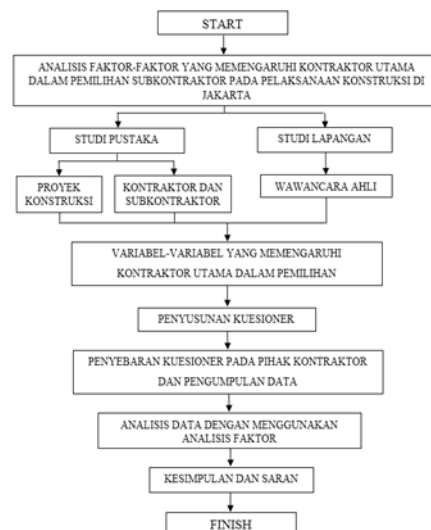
START

ANALISIS FAKTOR-FAKTOR YANG MEMENGARUHI KONTRAKTOR UTAMA DALAM PEMILIHAN SUBKONTRAKTOR PADA PELAKSANAAN KONSTRUKSI DI JAKARTA

STUDI PUSTAKA

STUDI LAPANGAN

PROYEK KONSTRUKSI

KONTRAKTOR DAN SUBKONTRAKTOR

WAWANCARA AHLI

VARIABEL-VARIABEL YANG MEMENGARUHI KONTRAKTOR UTAMA DALAM PEMILIHAN

PENYUSUNAN KUESIONER

PENYEBARAN KUESIONER PADA PIHAK KONTRAKTOR DAN PENGUMPULAN DATA

ANALISIS DATA DENGAN MENGGUNAKAN ANALISIS FAKTOR

KESIMPULAN DAN SARAN

FINISH